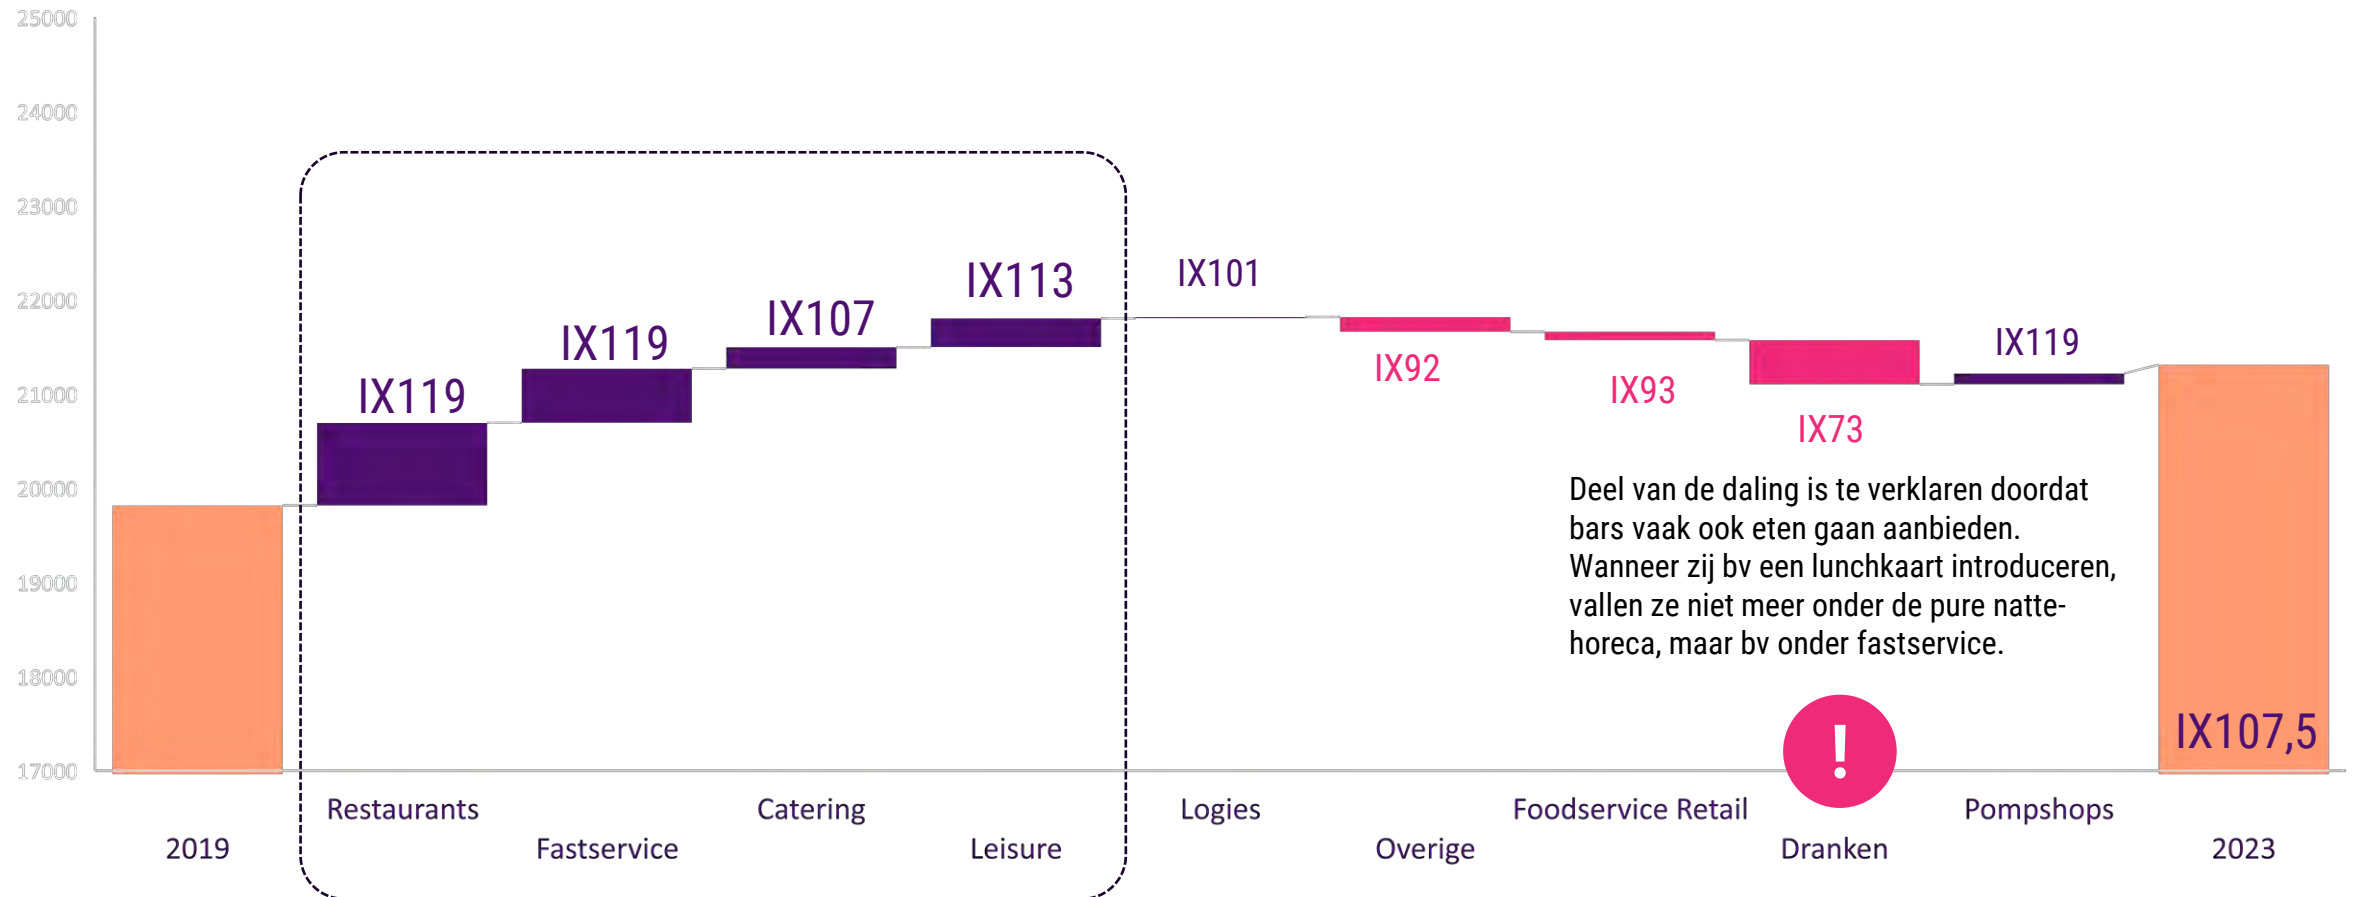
25000
24000
23000
22000
21000
20000
19000
18000
17000

IX119
IX119
IX107
IX113
IX101
IX92
IX93
IX73
IX119
IX107,5

Deel van de daling is te verklaren doordat bars vaak ook eten gaan aanbieden. Wanneer zij bv een lunchkaart introduceren, vallen ze niet meer onder de pure natte-horeca, maar bv onder fastservice.

!

2019
Restaurants
Fastservice
Catering
Leisure
Logies
Overige
Foodservice Retail
Dranken
Pompshops
2023